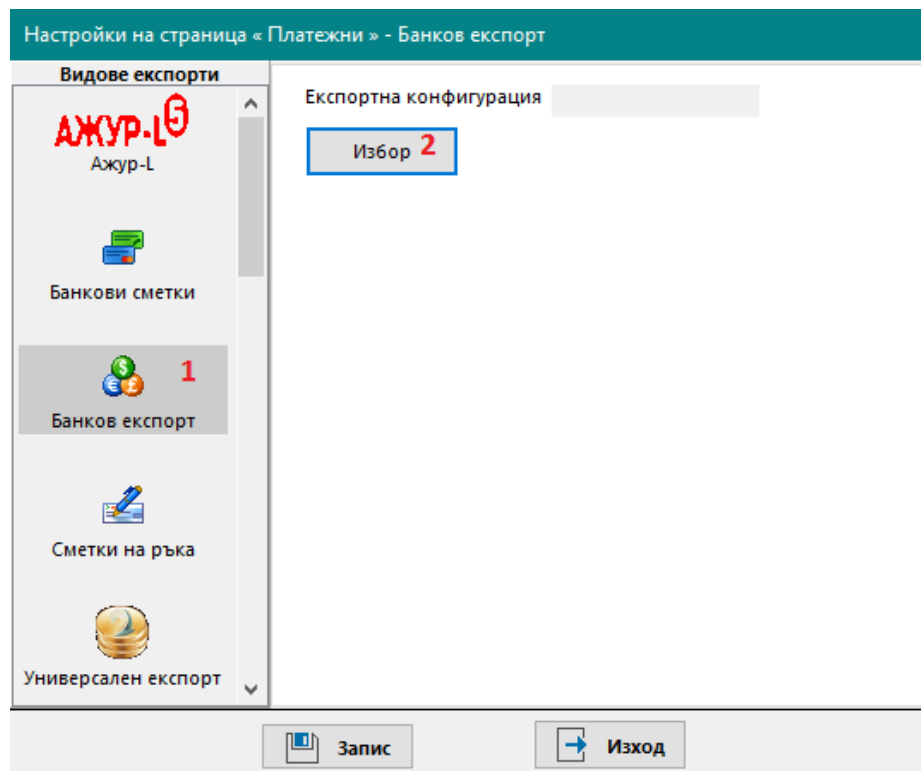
Настройки на страница « Платежни » - Банков експорт

Видове експорти

АЖУР-L 5

Ажур-L

Банкови сметки

1

Банков експорт

Сметки на ръка

Универсален експорт

Експортна конфигурация

Избор 2

Запис

Изход